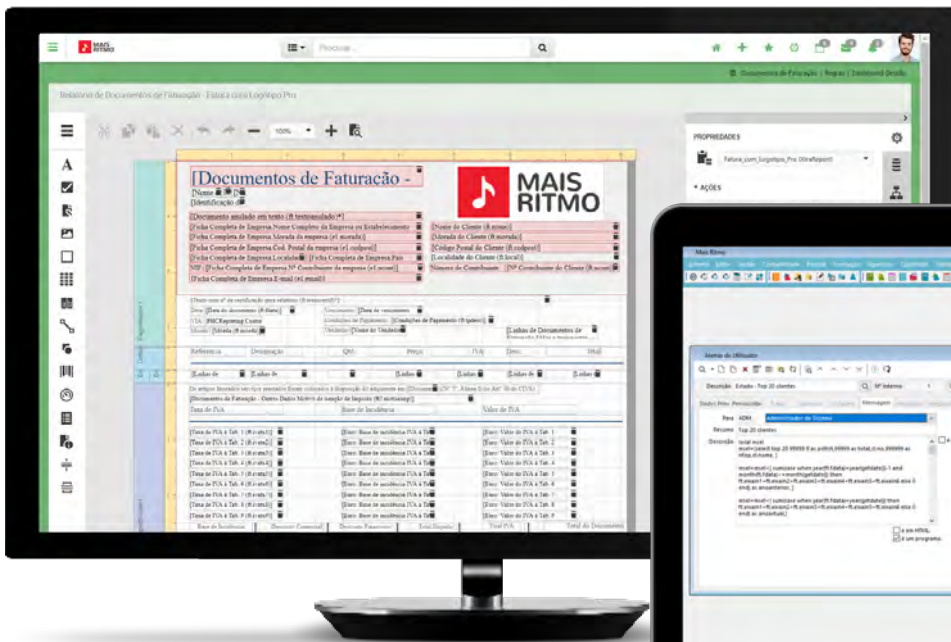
MAIS RITMO

Procurar...

Documentos de Faturação | Regras | Dashboard Gestão

Relatório de Documentos de Faturação - Fatura com Logotipo Pro

100%

[Documentos de Faturação -

[Nome
[Identificação

MAIS RITMO

[Documento anulado em texto (ft.textoanulado)*]
[Ficha Completa de Empresa Nome Completo da Empresa ou Estabelecimento
[Ficha Completa de Empresa Morada da empresa (e1.morada)]
[Ficha Completa de Empresa Cod. Postal da empresa (e1.codpost)]
[Ficha Completa de Empresa Localidade] [Ficha Completa de Empresa País
NIF: [Ficha Completa de Empresa Nº Contribuinte da empresa (e1.ncont)]
[Ficha Completa de Empresa E-mail (e1.email)]

[Nome do Cliente (ft.nome)]
[Morada do Cliente (ft.morada)]
[Código Postal do Cliente (ft.codpost)]
[Localidade do Cliente (ft.local)]
Número de Contribuinte: [Nº Contribuinte do Cliente (ft.ncont)]

Data [Data do documento (ft.fdata)]
Vencimento [Data de vencimento]
Condições de Pagamento [Condições de Pagamento (ft.tpdesc)]
Morada [Morada (ft.morada)]
Vendedor [Nome do Vendedor]
[Linhas de Documentos de

Referência Designação Qtd. Preço IVA Desc. Total

[Linhas de [Linhas de [Linhas de [Linhas de

[Documentos de Faturação - Outros Dados Motivo de isenção de Imposto (ft2.motiseimp)]

Taxa de IVA Base de Incidência Valor do IVA

[Taxa de IVA a Tab. 1 (ft.ivatx1)] [Euro: Base de incidência IVA à Tab. 1] [Euro: Valor do IVA à Tab. 1]
[Taxa de IVA a Tab. 2 (ft.ivatx2)] [Euro: Base de incidência IVA à Tab. 2] [Euro: Valor do IVA à Tab. 2]
[Taxa de IVA a Tab. 3 (ft.ivatx3)] [Euro: Base de incidência IVA à Tab. 3] [Euro: Valor do IVA à Tab. 3]
[Taxa de IVA a Tab. 4 (ft.ivatx4)] [Euro: Base de incidência IVA à Tab. 4] [Euro: Valor do IVA à Tab. 4]
[Taxa de IVA a Tab. 5 (ft.ivatx5)] [Euro: Base de incidência IVA à Tab. 5] [Euro: Valor do IVA à Tab. 5]
[Taxa de IVA a Tab. 6 (ft.ivatx6)] [Euro: Base de incidência IVA à Tab. 6] [Euro: Valor do IVA à Tab. 6]
[Taxa de IVA a Tab. 7 (ft.ivatx7)] [Euro: Base de incidência IVA à Tab. 7] [Euro: Valor do IVA à Tab. 7]
[Taxa de IVA a Tab. 8 (ft.ivatx8)] [Euro: Base de incidência IVA à Tab. 8] [Euro: Valor do IVA à Tab. 8]
[Taxa de IVA a Tab. 9 (ft.ivatx9)] [Euro: Base de incidência IVA à Tab. 9] [Euro: Valor do IVA à Tab. 9]

Base de Incidência Desconto Comercial Desconto Financeiro Total Ilíquido Total IVA Total do Documento

PROPRIEDADES
Fatura_com_logotipo_Pro (XtraReport)
AÇÕES

Mais Ritmo

Alertas do Utilizador
Descrição Estado - Top 20 clientes
Nº Interno 1
Para ADM Administrador de Sistema
Resumo Top 20 clientes
Descrição local ecel
ecel=(select top 20 99999 ff as ,nif99,99999 as total,cl.no,999999 as nfos,cl.nome
é em HTML
é um programa